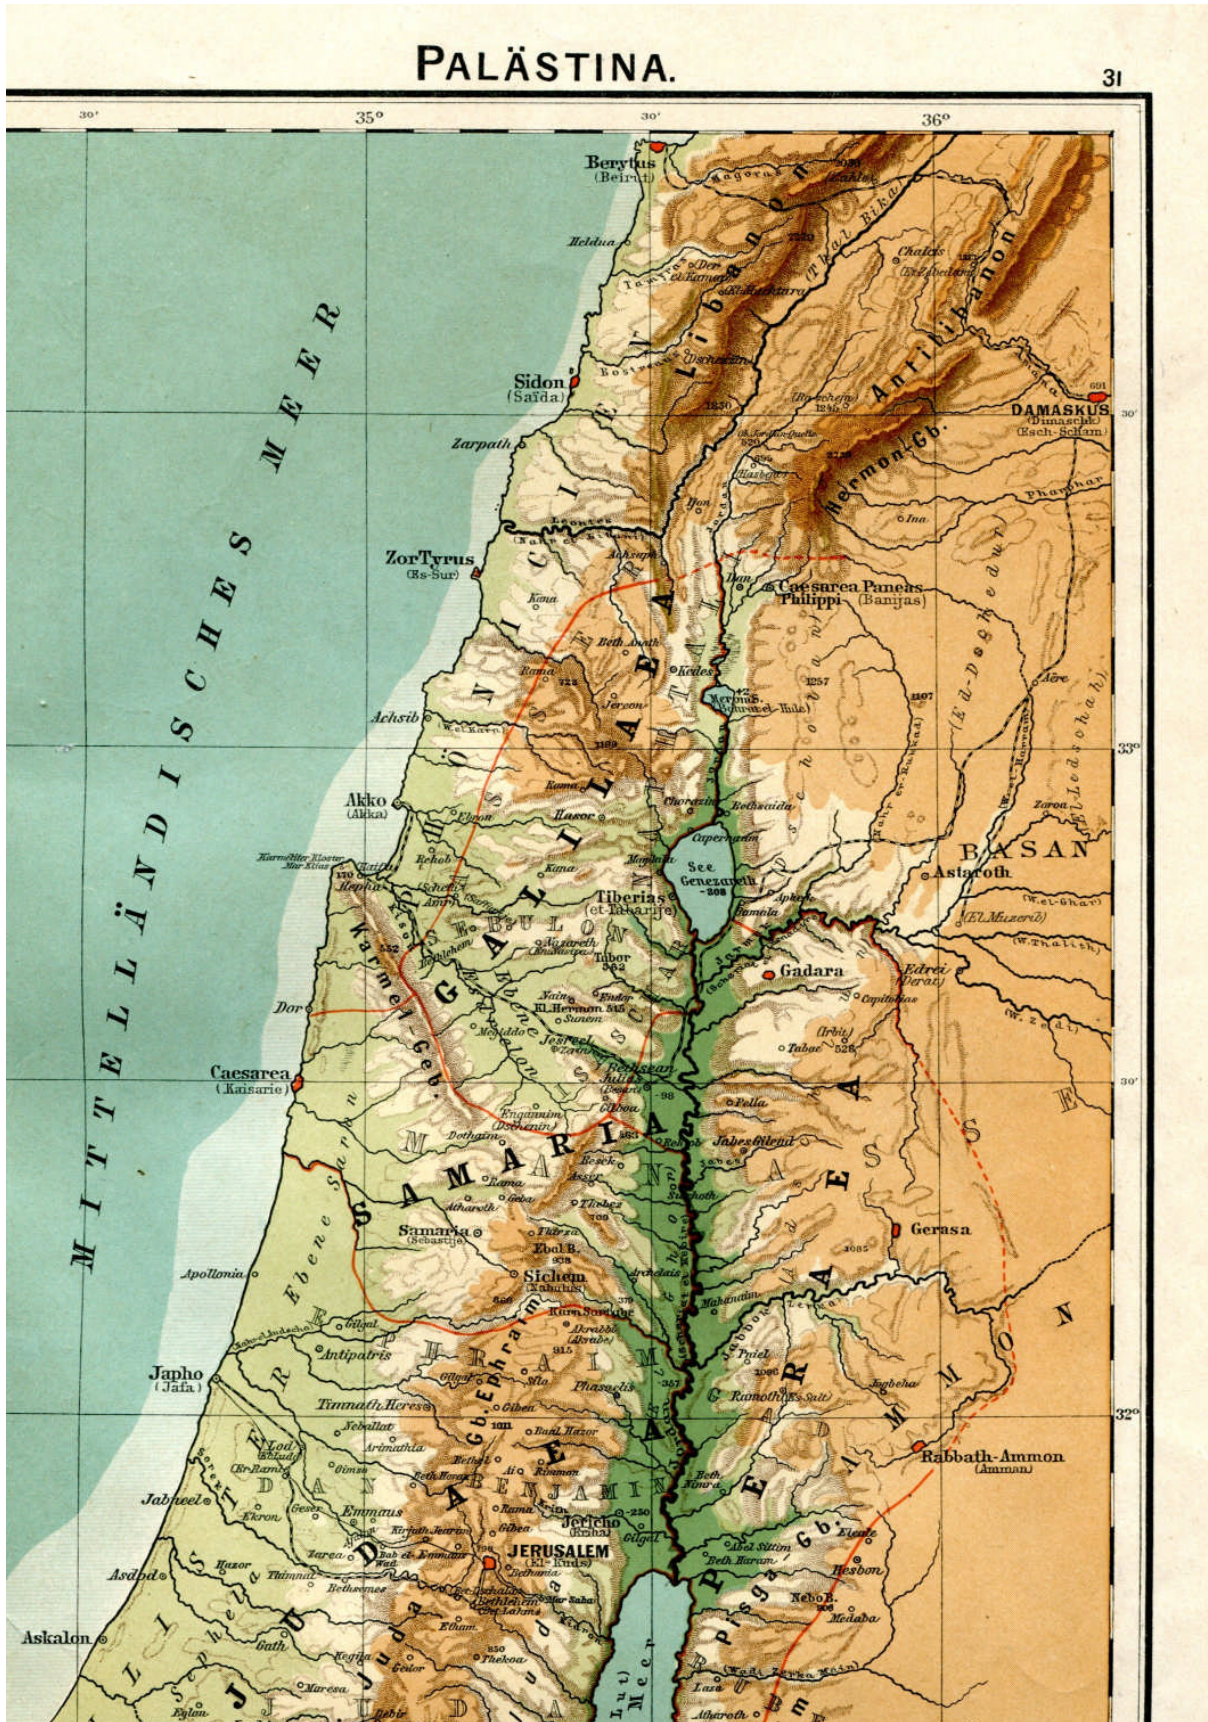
PALÄSTINA.

31

30'

35°

30'

36°

MITTELLÄNDISCHES MEER

Berytus (Beirut)

Heldua

Libanon

Antilibanon

Chalcis

Sidon (Saida)

DAMASKUS (Dimaschk) (Esch-Scham)

Zarpath

Hermon Gb.

Pharphar

ZorTyrus (Es-Sur)

Caesarea Paneas Philippi (Banjas)

Dan

Kana

Beth Anath

Kedes

Rama

Jeron

Merom S. (Bahr el-Hule)

Achsib

GALILAEA

Akko (Akka)

Chorazin

Bethsaida

Hasor

Capernaum

See Genezareth

BASAN

Astaroth

Karmeliter Kloster Mar Elias

Hepha

Tiberias (et-Tabarije)

Gamala

SEBULON

Nazareth

Tabor

Gadara

Edrei (Deraa)

Dor

Karmel Geb.

Nain

Endor

El Hermon

Sunem

Megiddo

Jesreel

Capitolias

Irbid

Tabae

Caesarea (Kaisarie)

Beth-sean

Pella

Engannim (Dschenin)

Gilboa

MANASSE

Dothaim

SAMARIA

Jabes Gilead

PERAEA

Samaria (Sebastije)

Thebez

Gerasa

Apollonia

Sichem (Nablus)

Ebal B.

Ebene Saron

EPHRAIM

Mahanaim

Antipatris

Japho (Jafa)

Gb. Ephraim

Silo

Phasaelis

Ramoth (Es Salt)

Timnath Heres

AMMON

Rabbath-Ammon (Amman)

Lod

Arimathia

Bethel

Ai

BENJAMIN

DAN

Jabneel

Emmaus

Ekron

Jericho (Eriha)

Gilgal

JERUSALEM (El-Kuds)

Bethlehem

Hesbon

Nebo B.

Medaba

Asdod

Askalon

JUDAEA

Thekoa

Gath

Pisga Gb.

Lut Meer

Eglon